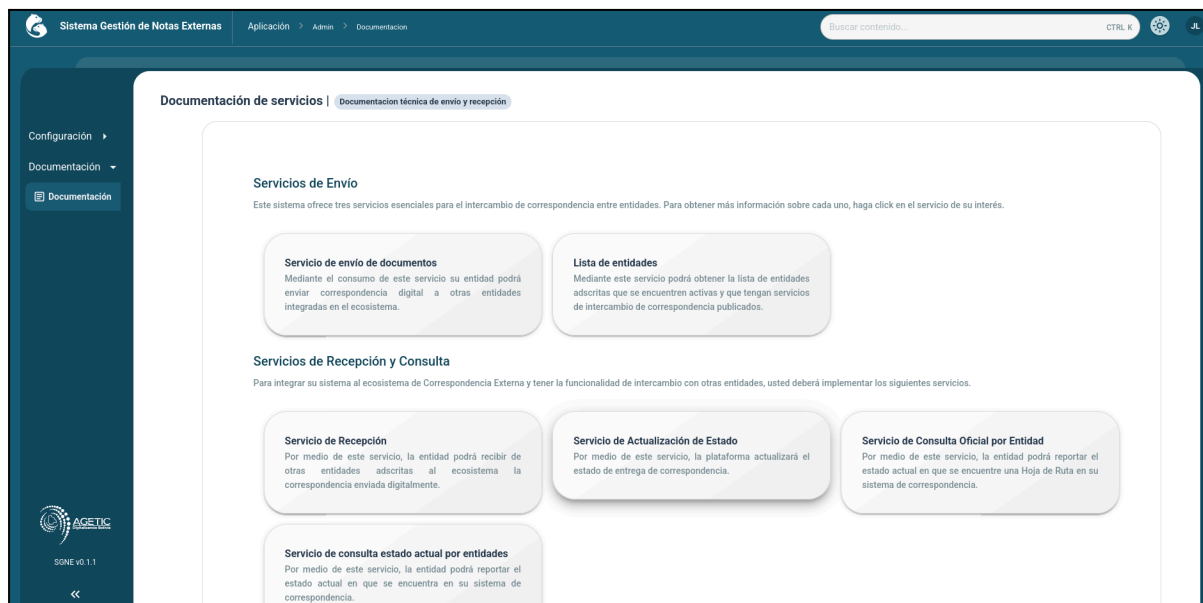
Sistema Gestión de Notas Externas

Aplicación > Admin > Documentacion

Buscar contenido... CTRL K

JL

Configuración ▸

Documentación ▾

Documentación

AGETIC

SGNE v0.1.1

«

Documentación de servicios | Documentacion técnica de envío y recepción

Servicios de Envío

Este sistema ofrece tres servicios esenciales para el intercambio de correspondencia entre entidades. Para obtener más información sobre cada uno, haga click en el servicio de su interés.

Servicio de envío de documentos
Mediante el consumo de este servicio su entidad podrá enviar correspondencia digital a otras entidades integradas en el ecosistema.

Lista de entidades
Mediante este servicio podrá obtener la lista de entidades adscritas que se encuentren activas y que tengan servicios de intercambio de correspondencia publicados.

Servicios de Recepción y Consulta

Para integrar su sistema al ecosistema de Correspondencia Externa y tener la funcionalidad de intercambio con otras entidades, usted deberá implementar los siguientes servicios.

Servicio de Recepción
Por medio de este servicio, la entidad podrá recibir de otras entidades adscritas al ecosistema la correspondencia enviada digitalmente.

Servicio de Actualización de Estado
Por medio de este servicio, la plataforma actualizará el estado de entrega de correspondencia.

Servicio de Consulta Oficial por Entidad
Por medio de este servicio, la entidad podrá reportar el estado actual en que se encuentre una Hoja de Ruta en su sistema de correspondencia.

Servicio de consulta estado actual por entidades
Por medio de este servicio, la entidad podrá reportar el estado actual en que se encuentra en su sistema de correspondencia.